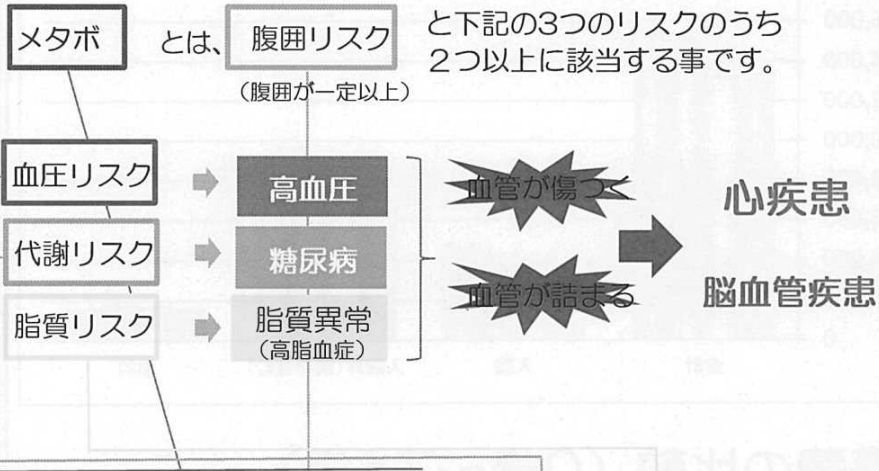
メタボ とは、 腹囲リスク と下記の3つのリスクのうち2つ以上に該当する事です。

（腹囲が一定以上）

血圧リスク

代謝リスク

脂質リスク

高血圧

糖尿病

脂質異常
（高脂血症）

血管が傷つく

血管が詰まる

心疾患

脳血管疾患